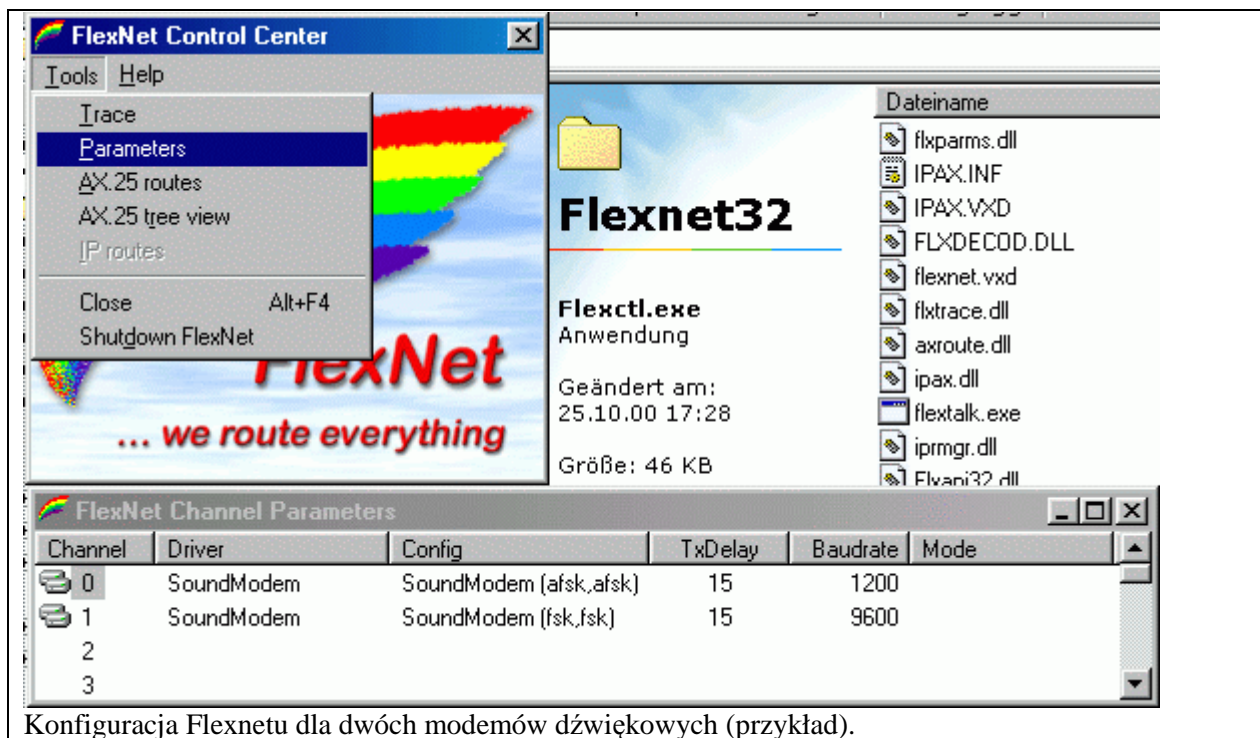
FlexNet Control Center

Tools Help

Trace
Parameters
AX.25 routes
AX.25 tree view
IP routes

Close Alt+F4
Shutdown FlexNet

FlexNet
... we route everything

Flexnet32

Flexctl.exe
Anwendung

Geändert am:
25.10.00 17:28

Größe: 46 KB

Dateiname
flxparms.dll
IPAX.INF
IPAX.VXD
FLXDECOD.DLL
flexnet.vxd
flxtrace.dll
axroute.dll
ipax.dll
flextalk.exe
iprmgr.dll
Flxapi32.dll

FlexNet Channel Parameters

| Channel | Driver | Config | TxDelay | Baudrate | Mode |
|---|---|---|---|---|---|
| 0 | SoundModem | SoundModem (afsk,afsk) | 15 | 1200 | |
| 1 | SoundModem | SoundModem (fsk,fsk) | 15 | 9600 | |
| 2 | | | | | |
| 3 | | | | | |

Konfiguracja Flexnetu dla dwóch modemów dźwiękowych (przykład).